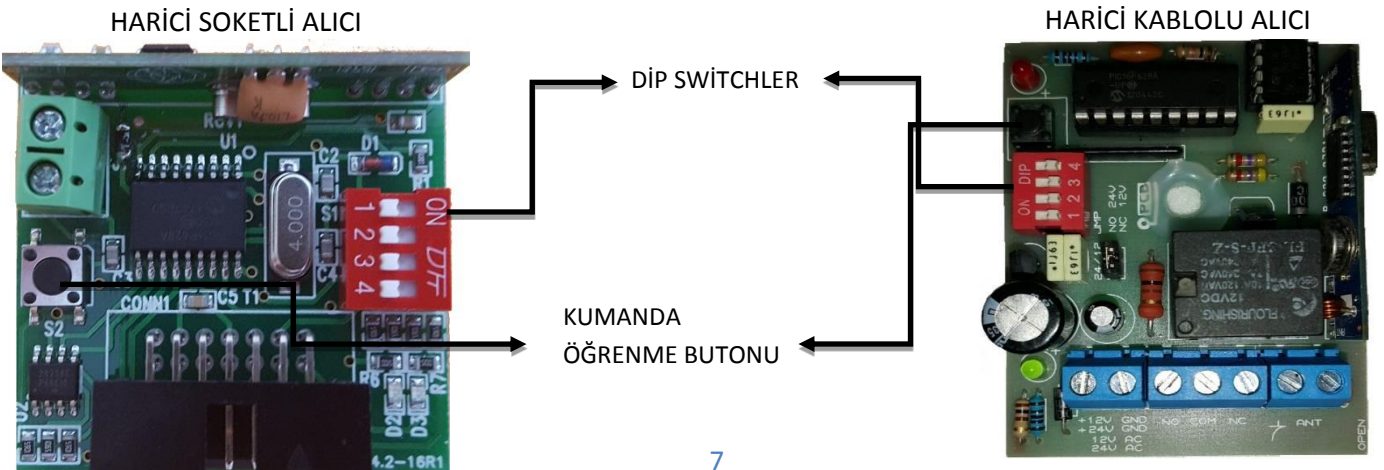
HARİCİ SOKETLİ ALICI

HARİCİ KABLOLU ALICI

DİP SWİTCHLER

KUMANDA
ÖĞRENME BUTONU

U1
C2
D1
S1
C4
C5 T1
S2
CONN1
ON
DIP
1 2 3 4
ON OFF
1 2 3 4
12VDC
NO COM NC
+12V GND
+24V GND
12V AC
24V AC
ANT
JMP
24/12
NO 24V
NC 12V
OPEN

7